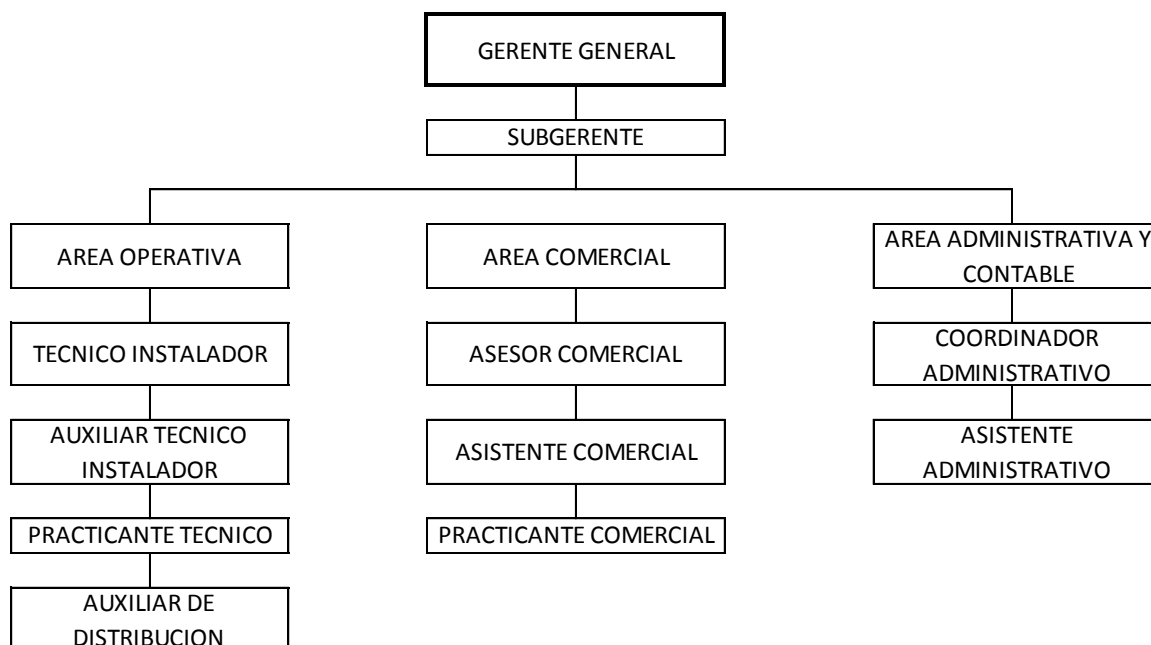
GERENTE GENERAL

SUBGERENTE

AREA OPERATIVA

TECNICO INSTALADOR

AUXILIAR TECNICO INSTALADOR

PRACTICANTE TECNICO

AUXILIAR DE DISTRIBUCION

AREA COMERCIAL

ASESOR COMERCIAL

ASISTENTE COMERCIAL

PRACTICANTE COMERCIAL

AREA ADMINISTRATIVA Y CONTABLE

COORDINADOR ADMINISTRATIVO

ASISTENTE ADMINISTRATIVO